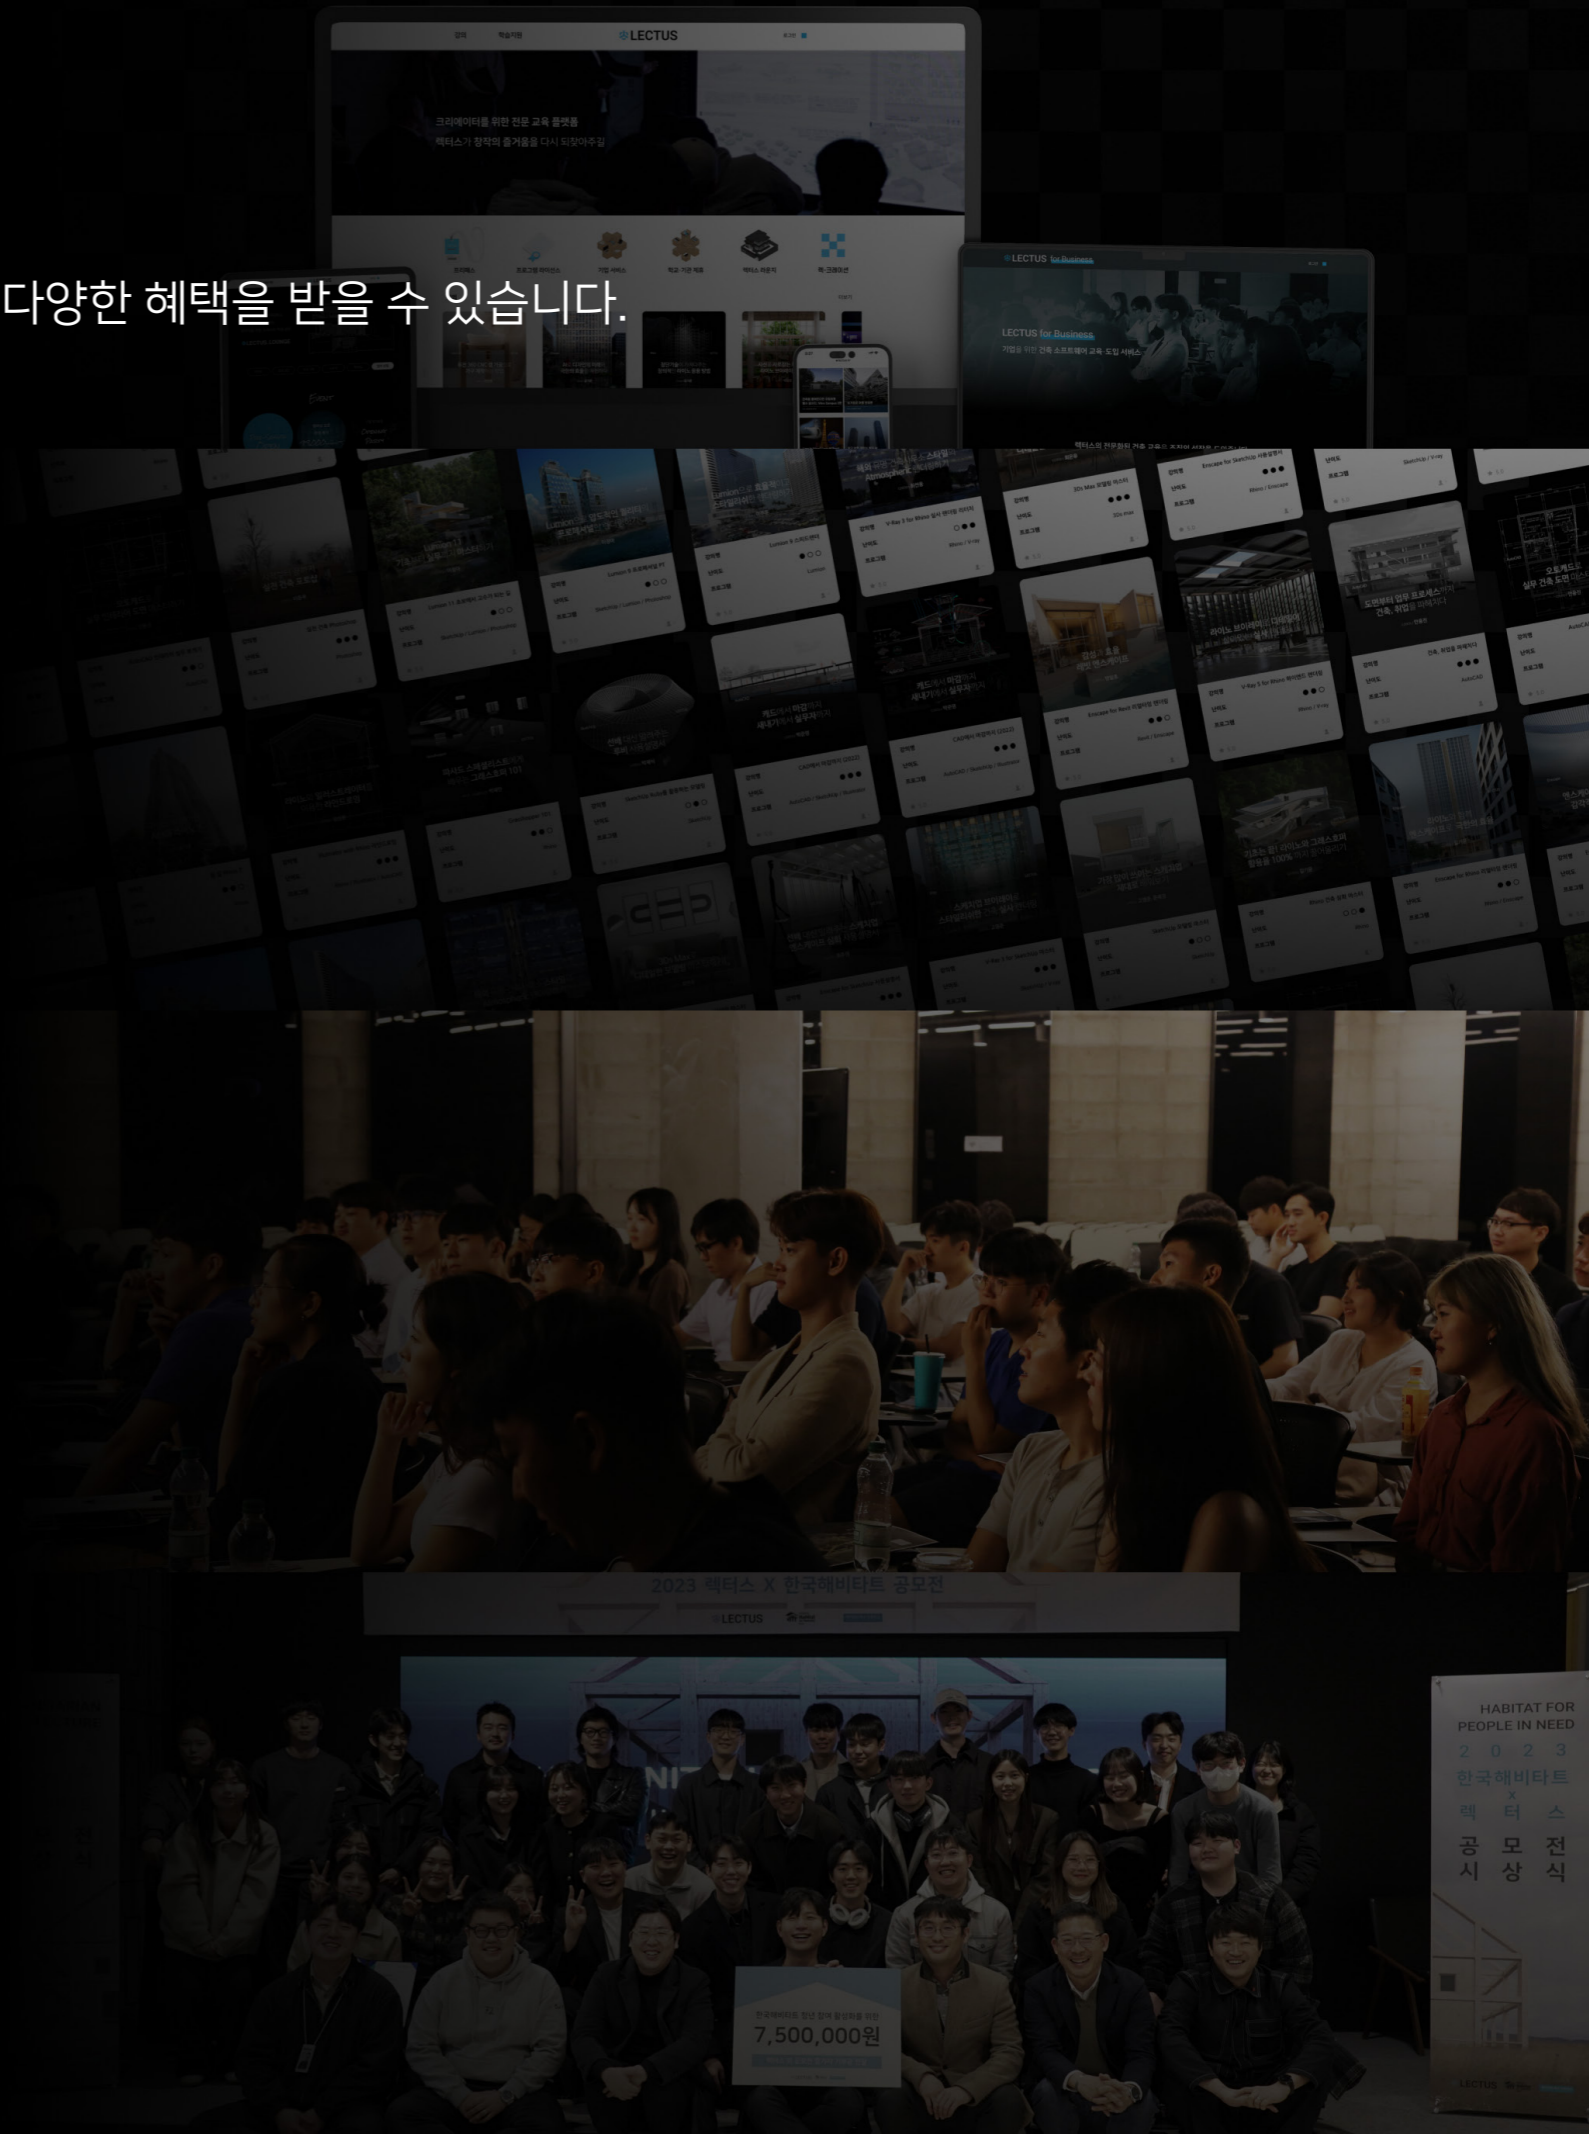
LECTUS

크리에이터를 위한 전문 교육 플랫폼
렉터스가 창작의 즐거움을 다시 되찾아주길

다양한 혜택을 받을 수 있습니다.

LECTUS for Business

LECTUS for Business
기업을 위한 건축 소프트웨어 교육·도입 서비스

2023 렉터스 X 한국해비타트 공모전

LECTUS

HABITAT FOR PEOPLE IN NEED
2 0 2 3
한국해비타트
x
렉 터 스
공 모 전
시 상 식

7,500,000원